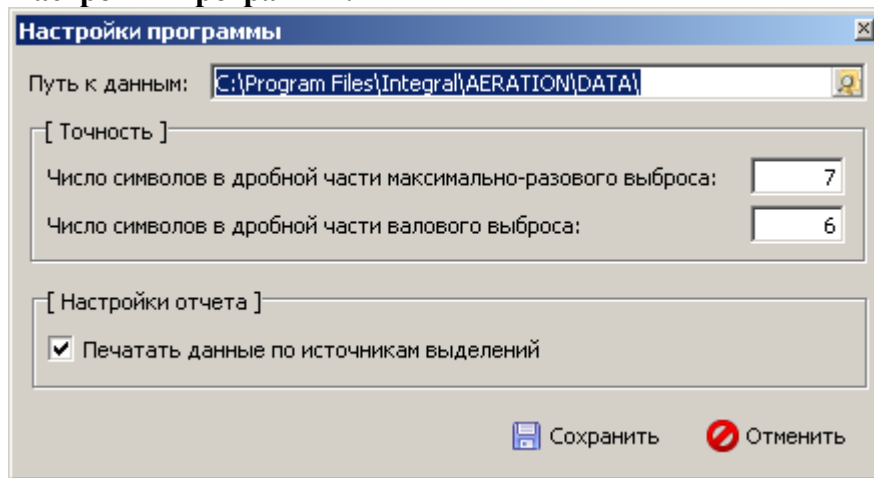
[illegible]

Настройки программы

Путь к данным: C:\Program Files\Integral\AERATION\DATA\

[ Точность ]

Число символов в дробной части максимально-разового выброса: 7

Число символов в дробной части валового выброса: 6

[ Настройки отчета ]

Печатать данные по источникам выделений

Сохранить

Отменить